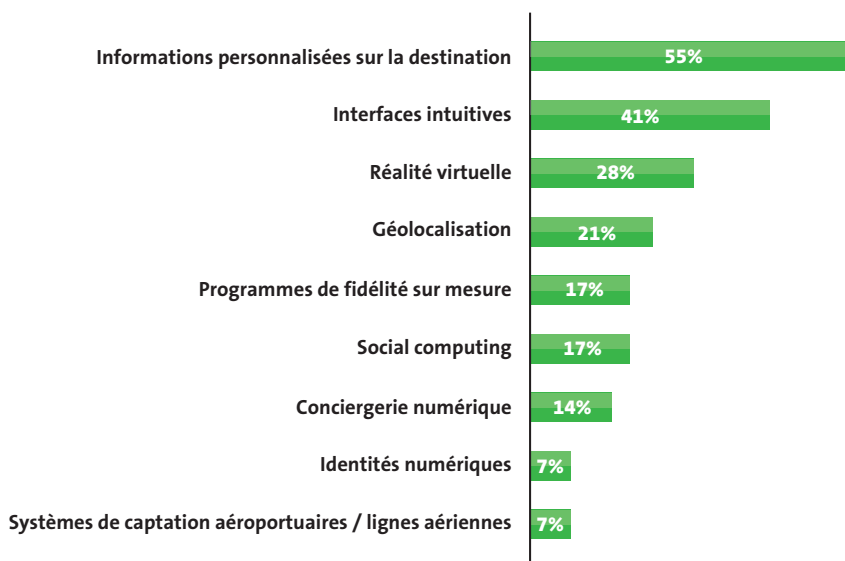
Informations personnalisées sur la destination 55%

Interfaces intuitives 41%

Réalité virtuelle 28%

Géolocalisation 21%

Programmes de fidélité sur mesure 17%

Social computing 17%

Conciergerie numérique 14%

Identités numériques 7%

Systèmes de captation aéroportuaires / lignes aériennes 7%